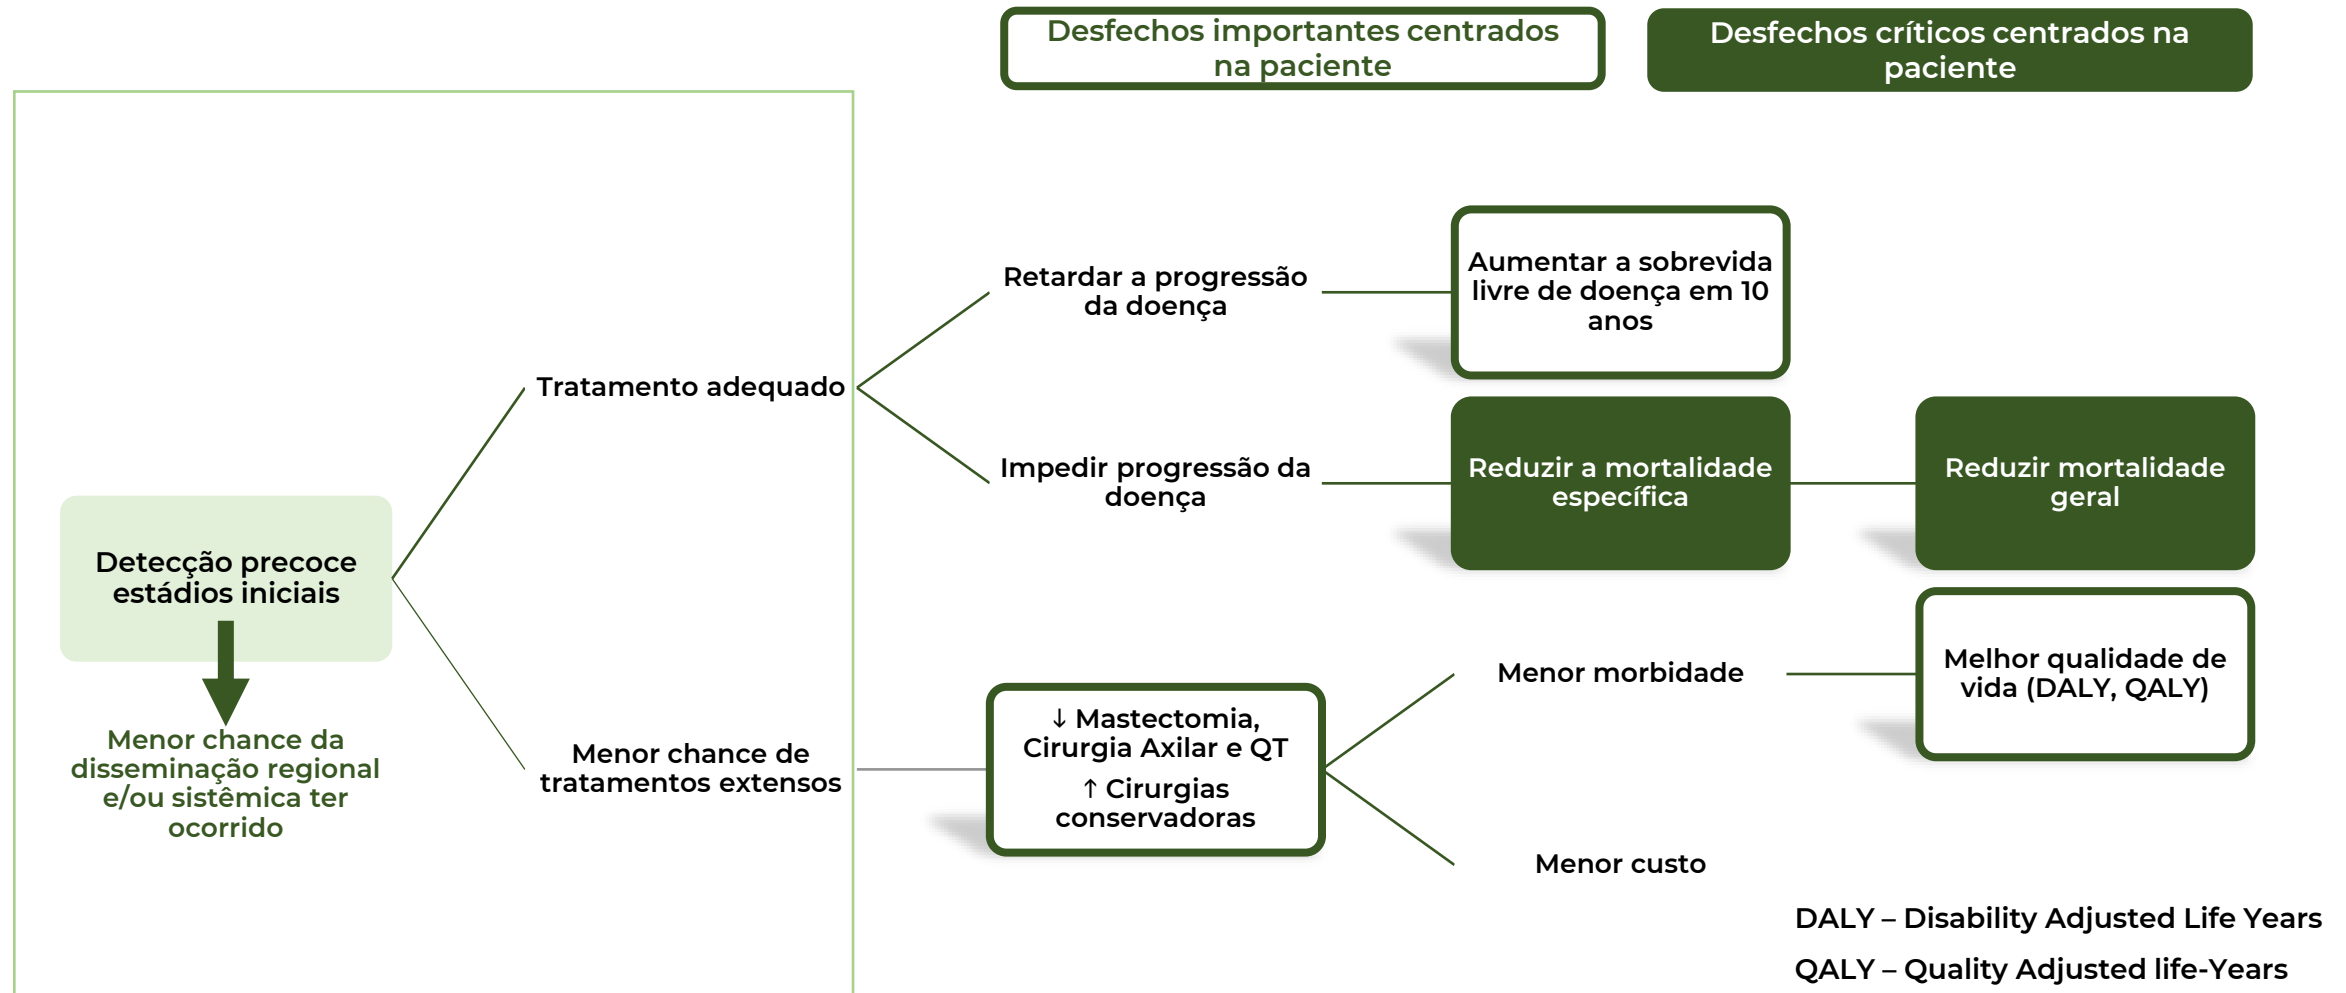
Desfechos importantes centrados na paciente

Desfechos críticos centrados na paciente

Detecção precoce estádios iniciais

Menor chance da disseminação regional e/ou sistêmica ter ocorrido

Tratamento adequado

Menor chance de tratamentos extensos

Retardar a progressão da doença

Impedir progressão da doença

Aumentar a sobrevida livre de doença em 10 anos

Reduzir a mortalidade específica

Reduzir mortalidade geral

↓ Mastectomia, Cirurgia Axilar e QT

↑ Cirurgias conservadoras

Menor morbidade

Menor custo

Melhor qualidade de vida (DALY, QALY)

DALY – Disability Adjusted Life Years

QALY – Quality Adjusted life-Years